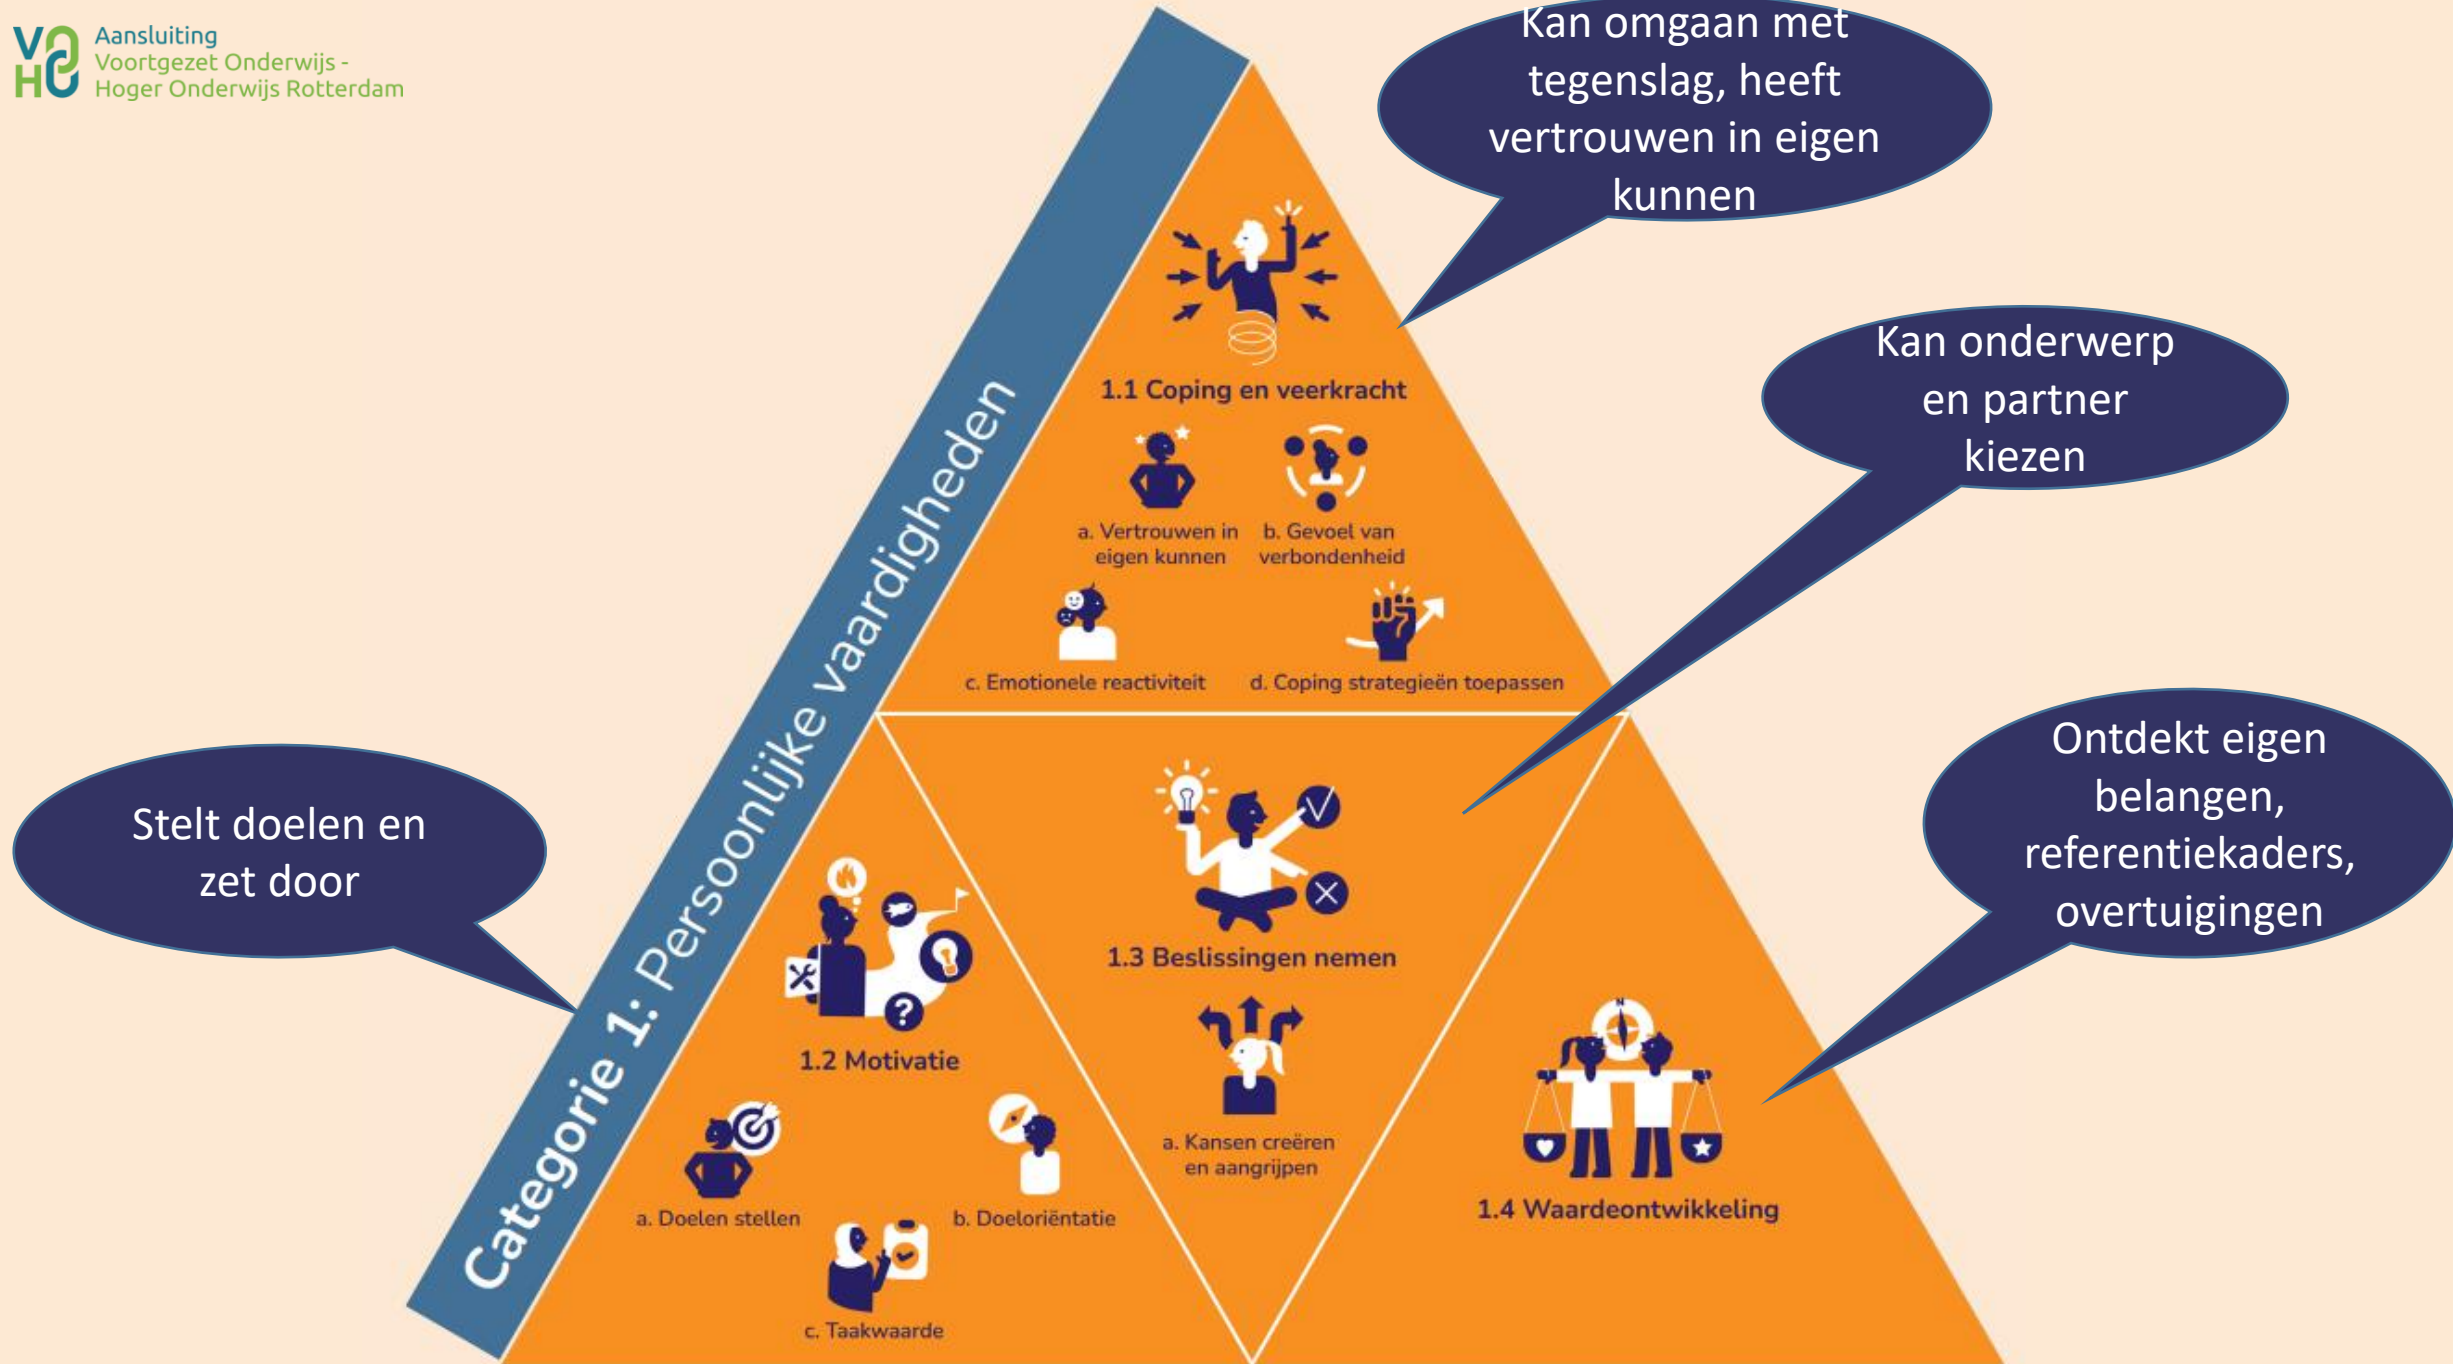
VO HO Aansluiting Voortgezet Onderwijs - Hoger Onderwijs Rotterdam

Kan omgaan met tegenslag, heeft vertrouwen in eigen kunnen

Kan onderwerp en partner kiezen

Ontdekt eigen belangen, referentiekaders, overtuigingen

Stelt doelen en zet door

Categorie 1: Persoonlijke vaardigheden

1.1 Coping en veerkracht

a. Vertrouwen in eigen kunnen

b. Gevoel van verbondenheid

c. Emotionele reactiviteit

d. Coping strategieën toepassen

1.2 Motivatie

a. Doelen stellen

b. Doeloriëntatie

c. Taakwaarde

1.3 Beslissingen nemen

a. Kansen creëren en aangrijpen

1.4 Waardeontwikkeling